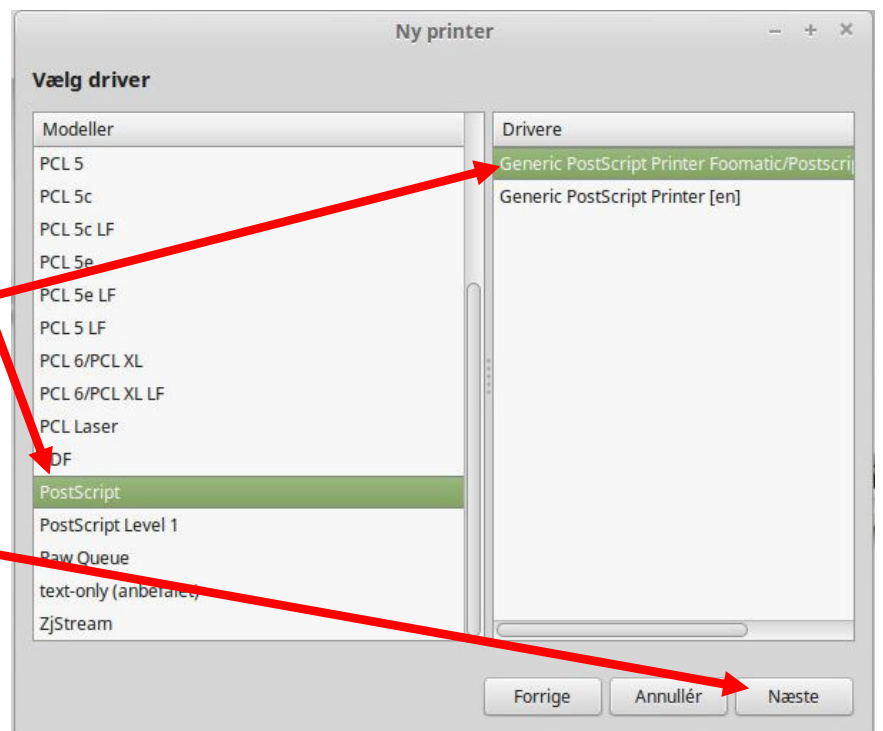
Ny printer

Vælg driver

Modeller

PCL 5
PCL 5c
PCL 5c LF
PCL 5e
PCL 5e LF
PCL 5 LF
PCL 6/PCL XL
PCL 6/PCL XL LF
PCL Laser
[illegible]DF
PostScript
PostScript Level 1
Raw Queue
text-only (anbefalet)
ZjStream

Drivere

Generic PostScript Printer Foomatic/Postscri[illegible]
Generic PostScript Printer [en]

Forrige
Annullér
Næste